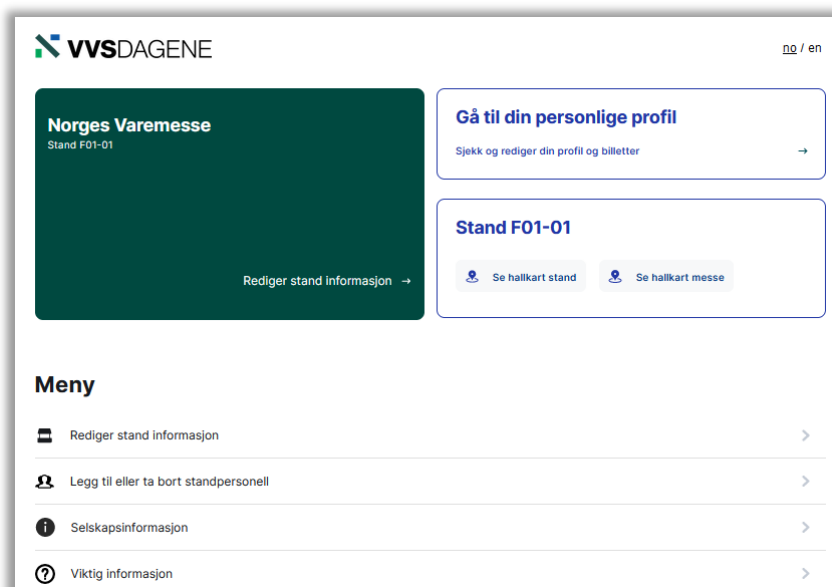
VVSDAGENE

no / en

Norges Varemesse
Stand F01-01

Rediger stand informasjon →

Gå til din personlige profil
Sjekk og rediger din profil og billetter →

Stand F01-01
Se hallkart stand
Se hallkart messe

Meny

Rediger stand informasjon

Legg til eller ta bort standpersonell

Selskapsinformasjon

Viktig informasjon